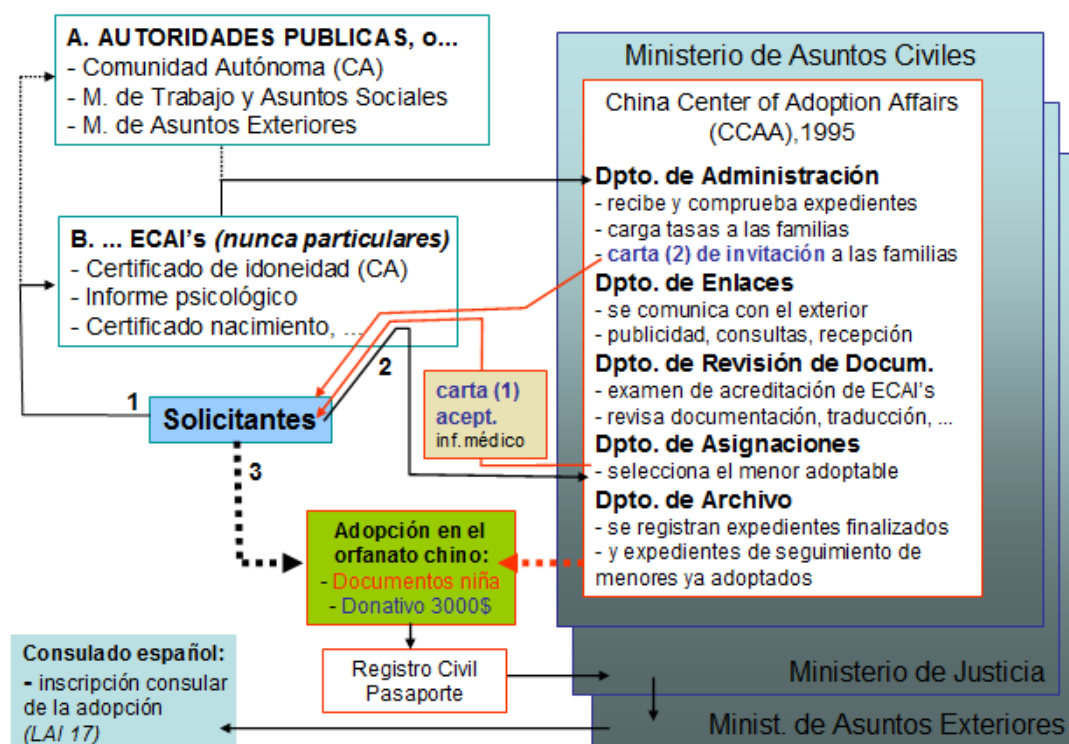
A. AUTORIDADES PUBLICAS, o...
- Comunidad Autónoma (CA)
- M. de Trabajo y Asuntos Sociales
- M. de Asuntos Exteriores

B. ... ECAI's (nunca particulares)
- Certificado de idoneidad (CA)
- Informe psicológico
- Certificado nacimiento, ...

1

Solicitantes

2

3

carta (1)
acept.
inf. médico

Ministerio de Asuntos Civiles

China Center of Adoption Affairs (CCAA),1995

Dpto. de Administración
- recibe y comprueba expedientes
- carga tasas a las familias
- carta (2) de invitación a las familias

Dpto. de Enlaces
- se comunica con el exterior
- publicidad, consultas, recepción

Dpto. de Revisión de Docum.
- examen de acreditación de ECAI's
- revisa documentación, traducción, ...

Dpto. de Asignaciones
- selecciona el menor adoptable

Dpto. de Archivo
- se registran expedientes finalizados
- y expedientes de seguimiento de menores ya adoptados

Adopción en el orfanato chino:
- Documentos niña
- Donativo 3000$

Registro Civil
Pasaporte

Ministerio de Justicia

Minist. de Asuntos Exteriores

Consulado español:
- inscripción consular de la adopción
(LAI 17)